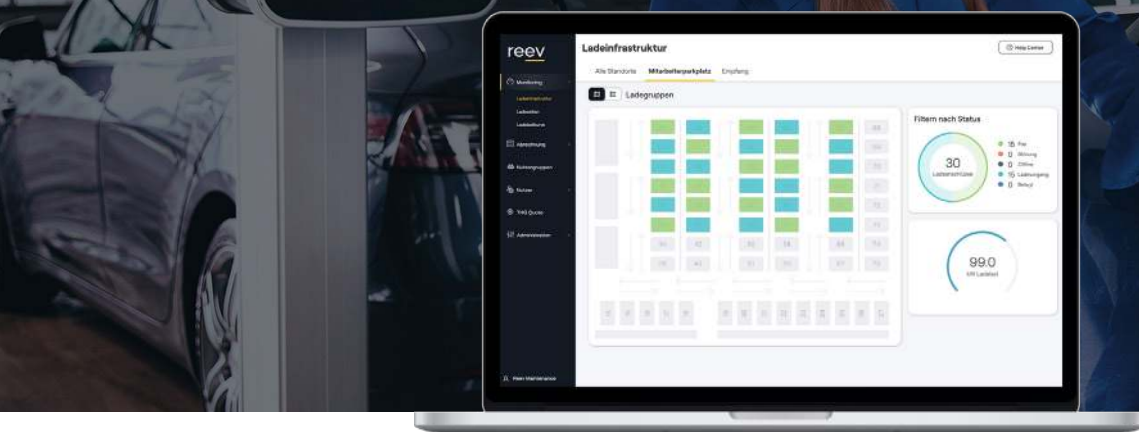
reev

Monitoring

Ladeinfrastruktur

Ladeorte

Ladeaktionen

Abrechnung

Nutzergruppen

Nutzer

THG Quote

Administration

Ladeinfrastruktur

Help Center

Alle Standorte Mitarbeiterparkplatz Empfang

Ladegruppen

Filtern nach Status

30
Ladeanschlüsse

15 Frei
0 Störung
0 Offline
15 Ladevorgang
0 Belegt

99.0
kW Ladelast

Reev Maintenance